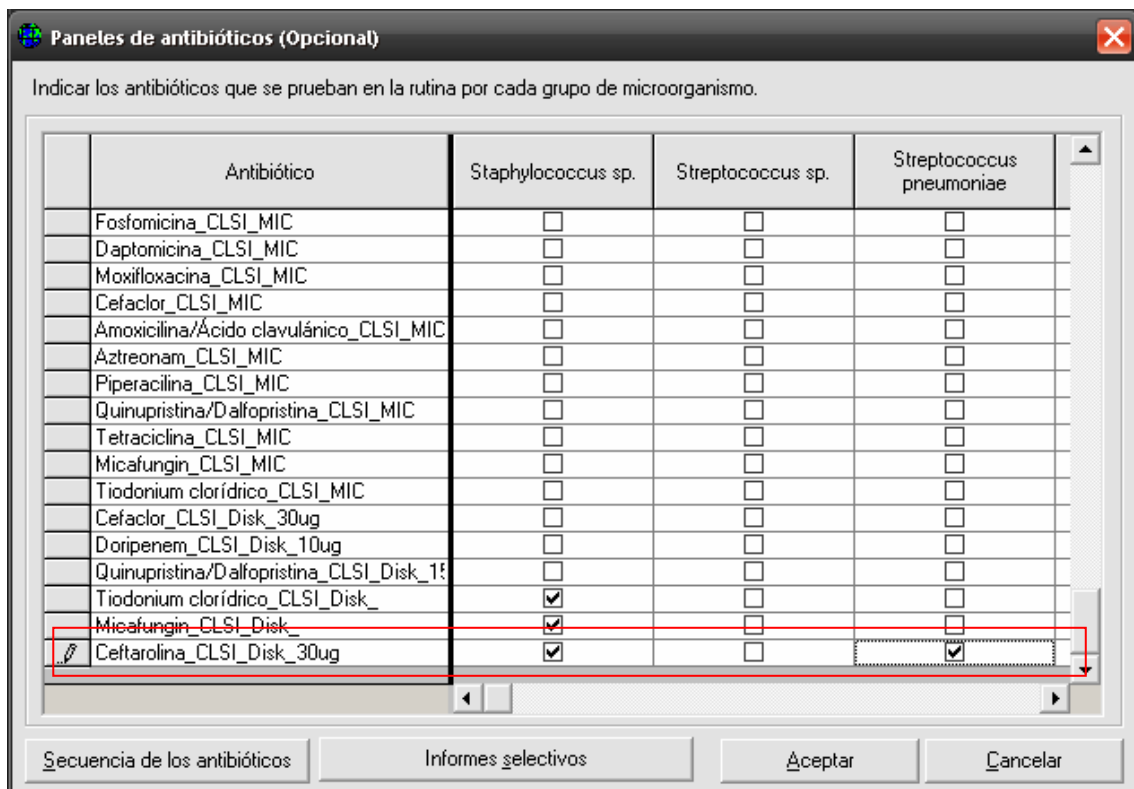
Paneles de antibióticos (Opcional)

Indicar los antibióticos que se prueban en la rutina por cada grupo de microorganismo.

| Antibiótico | Staphylococcus sp. | Streptococcus sp. | Streptococcus pneumoniae |
|---|---|---|---|
| Fosfomicina_CLSI_MIC | ☐ | ☐ | ☐ |
| Daptomicina_CLSI_MIC | ☐ | ☐ | ☐ |
| Moxifloxacina_CLSI_MIC | ☐ | ☐ | ☐ |
| Cefaclor_CLSI_MIC | ☐ | ☐ | ☐ |
| Amoxicilina/Ácido clavulánico_CLSI_MIC | ☐ | ☐ | ☐ |
| Aztreonam_CLSI_MIC | ☐ | ☐ | ☐ |
| Piperacilina_CLSI_MIC | ☐ | ☐ | ☐ |
| Quinupristina/Dalfopristina_CLSI_MIC | ☐ | ☐ | ☐ |
| Tetraciclina_CLSI_MIC | ☐ | ☐ | ☐ |
| Micafungin_CLSI_MIC | ☐ | ☐ | ☐ |
| Tiodonium clorídrico_CLSI_MIC | ☐ | ☐ | ☐ |
| Cefaclor_CLSI_Disk_30ug | ☐ | ☐ | ☐ |
| Doripenem_CLSI_Disk_10ug | ☐ | ☐ | ☐ |
| Quinupristina/Dalfopristina_CLSI_Disk_1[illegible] | ☐ | ☐ | ☐ |
| Tiodonium clorídrico_CLSI_Disk_ | ☑ | ☐ | ☐ |
| Micafungin_CLSI_Disk_ | ☑ | ☐ | ☐ |
| Ceftarolina_CLSI_Disk_30ug | ☑ | ☐ | ☑ |

Secuencia de los antibióticos | Informes selectivos | Aceptar | Cancelar